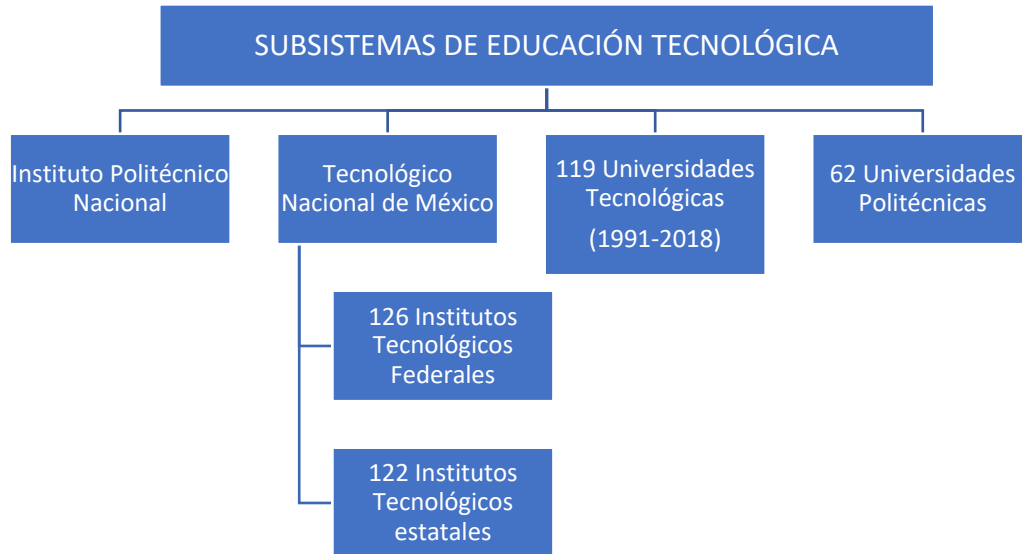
SUBSISTEMAS DE EDUCACIÓN TECNOLÓGICA

Instituto Politécnico Nacional

Tecnológico Nacional de México

119 Universidades Tecnológicas (1991-2018)

62 Universidades Politécnicas

126 Institutos Tecnológicos Federales

122 Institutos Tecnológicos estatales